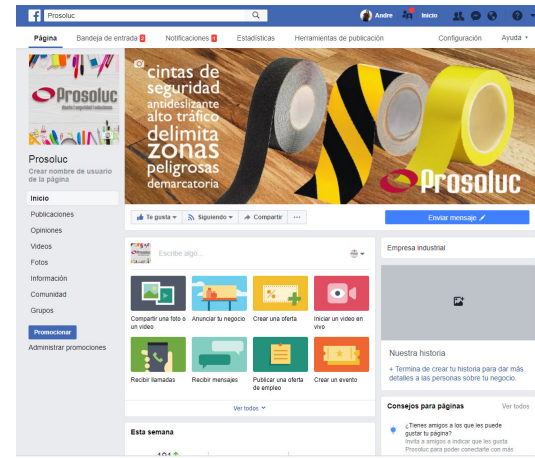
Prosoluc

Andre Inicio

Página Bandeja de entrada 2 Notificaciones 1 Estadísticas Herramientas de publicación Configuración Ayuda

Prosoluc

Prosoluc
Crear nombre de usuario de la página

Inicio
Publicaciones
Opiniones
Videos
Fotos
Información
Comunidad
Grupos

Promocionar
Administrar promociones

cintas de seguridad antideslizante alto tráfico delimita zonas peligrosas demarcatoria

Prosoluc

Te gusta Siguiendo Compartir ···

Enviar mensaje

Escribe algo...

Compartir una foto o un video
Anunciar tu negocio
Crear una oferta
Iniciar un video en vivo
Recibir llamadas
Recibir mensajes
Publicar una oferta de empleo
Crear un evento

Ver todos

Esta semana

Empresa industrial

Nuestra historia
+ Termina de crear tu historia para dar más detalles a las personas sobre tu negocio.

Consejos para páginas Ver todos

¿Tienes amigos a los que les puede gustar tu página?
Invita a amigos a indicar que les gusta Prosoluc para poder conectarte con más